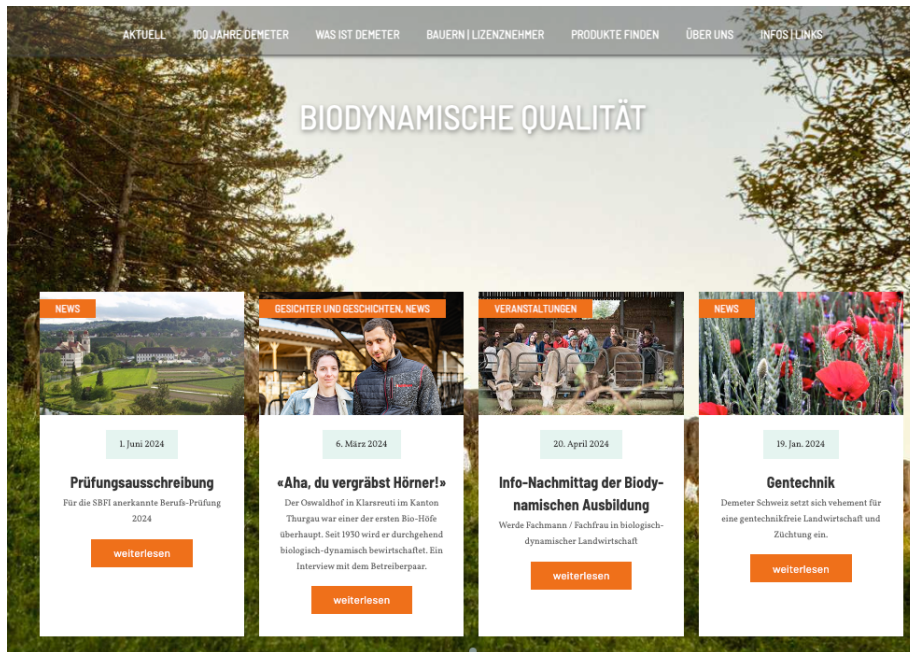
AKTUELL 100 JAHRE DEMETER WAS IST DEMETER BAUERN | LIZENZNEHMER PRODUKTE FINDEN ÜBER UNS INFOS | LINKS

BIODYNAMISCHE QUALITÄT

NEWS

1. Juni 2024

Prüfungsausschreibung

Für die SBFI anerkannte Berufs-Prüfung 2024

weiterlesen

GESICHTER UND GESCHICHTEN, NEWS

6. März 2024

«Aha, du vergräbst Hörner!»

Der Oswaldhof in Klarsreuti im Kanton Thurgau war einer der ersten Bio-Höfe überhaupt. Seit 1930 wird er durchgehend biologisch-dynamisch bewirtschaftet. Ein Interview mit dem Betreiberpaar.

weiterlesen

VERANSTALTUNGEN

20. April 2024

Info-Nachmittag der Biodynamischen Ausbildung

Werde Fachmann / Fachfrau in biologisch-dynamischer Landwirtschaft

weiterlesen

NEWS

19. Jan. 2024

Gentechnik

Demeter Schweiz setzt sich vehement für eine gentechnikfreie Landwirtschaft und Züchtung ein.

weiterlesen